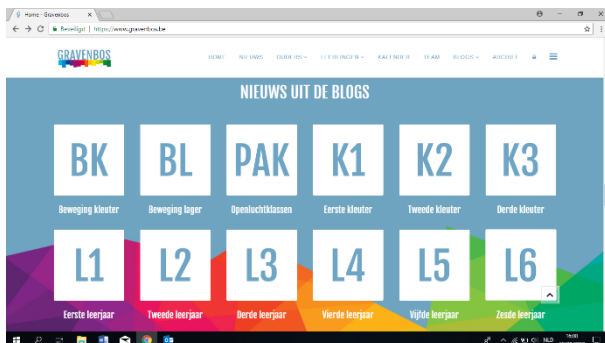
Home - Gravenbos

Beveiligd | https://www.gravenbos.be

GRAVENBOS

HOME NIEUWS GIDSJES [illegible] KALENDER TEAM BLOGS AGENDA

NIEUWS UIT DE BLOGS

BK
Beweging kleuter

BL
Beweging lager

PAK
Openluchtklassen

K1
Eerste kleuter

K2
Tweede kleuter

K3
Derde kleuter

L1
Eerste leerjaar

L2
Tweede leerjaar

L3
Derde leerjaar

L4
Vierde leerjaar

L5
Vijfde leerjaar

L6
Zesde leerjaar

NLD